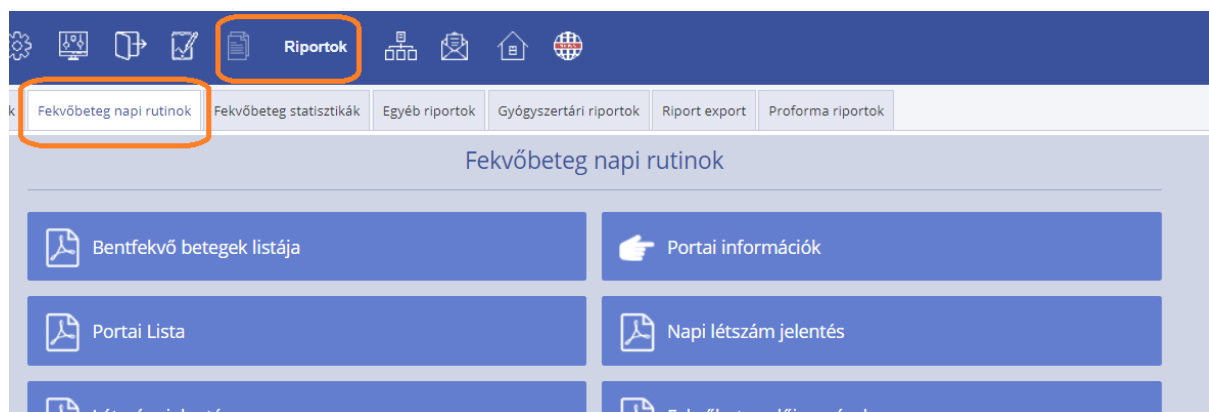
Riportok

k | Fekvőbeteg napi rutinok | Fekvőbeteg statisztikák | Egyéb riportok | Gyógyszertári riportok | Riport export | Proforma riportok

Fekvőbeteg napi rutinok

Bentfekvő betegek listája

Portai információk

Portai Lista

Napi létszám jelentés

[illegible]

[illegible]